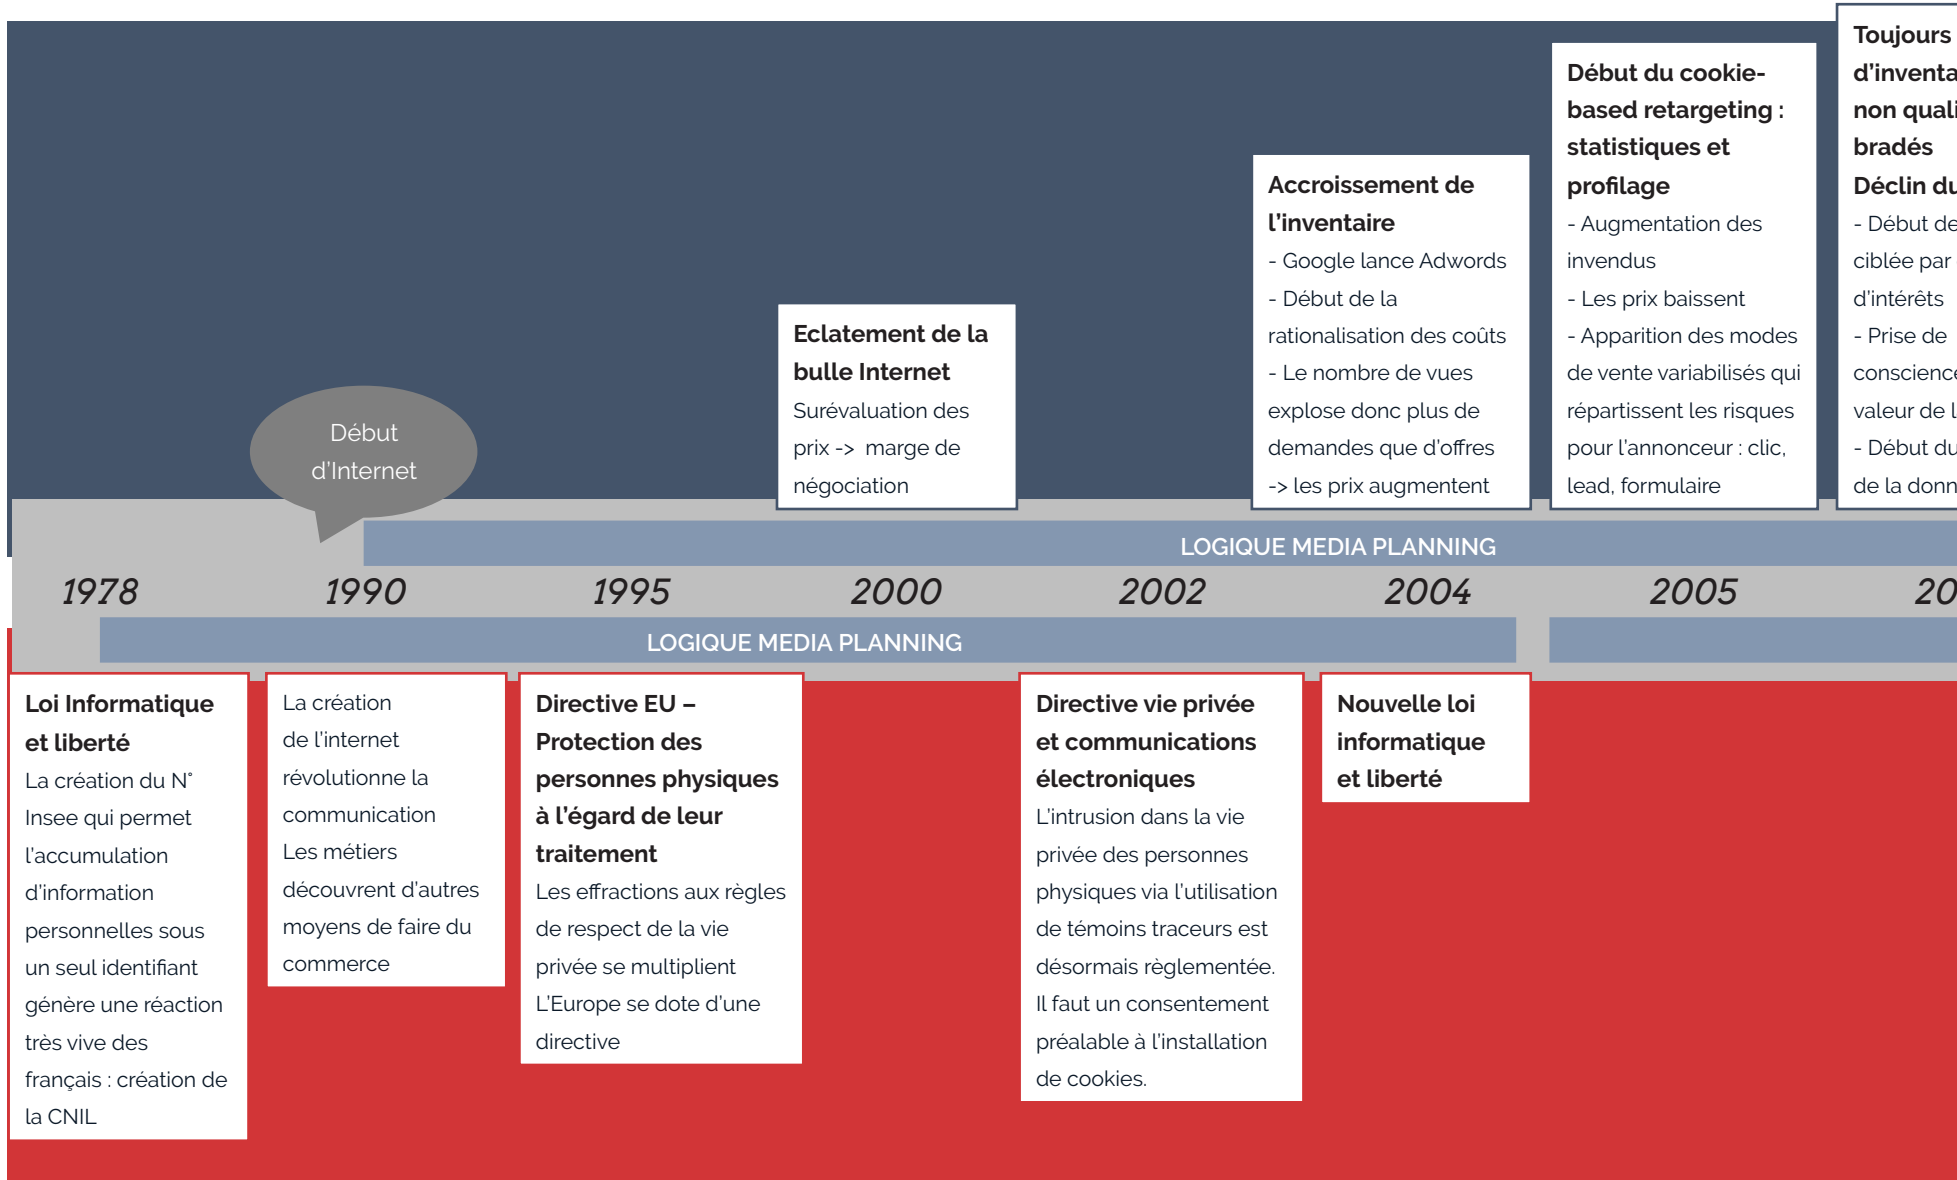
Toujours d'inventa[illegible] non quali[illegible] bradés
Déclin du
- Début de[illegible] ciblée par d'intérêts
- Prise de conscience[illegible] valeur de l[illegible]
- Début du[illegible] de la donn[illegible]

Début du cookie-based retargeting : statistiques et profilage
- Augmentation des invendus
- Les prix baissent
- Apparition des modes de vente variabilisés qui répartissent les risques pour l'annonceur : clic, lead, formulaire

Accroissement de l'inventaire
- Google lance Adwords
- Début de la rationalisation des coûts
- Le nombre de vues explose donc plus de demandes que d'offres
-> les prix augmentent

Eclatement de la bulle Internet
Surévaluation des prix -> marge de négociation

Début d'Internet

LOGIQUE MEDIA PLANNING

1978 1990 1995 2000 2002 2004 2005 20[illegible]

LOGIQUE MEDIA PLANNING

Loi Informatique et liberté
La création du N° Insee qui permet l'accumulation d'information personnelles sous un seul identifiant génère une réaction très vive des français : création de la CNIL

La création de l'internet révolutionne la communication
Les métiers découvrent d'autres moyens de faire du commerce

Directive EU – Protection des personnes physiques à l'égard de leur traitement
Les effractions aux règles de respect de la vie privée se multiplient
L'Europe se dote d'une directive

Directive vie privée et communications électroniques
L'intrusion dans la vie privée des personnes physiques via l'utilisation de témoins traceurs est désormais règlementée.
Il faut un consentement préalable à l'installation de cookies.

Nouvelle loi informatique et liberté